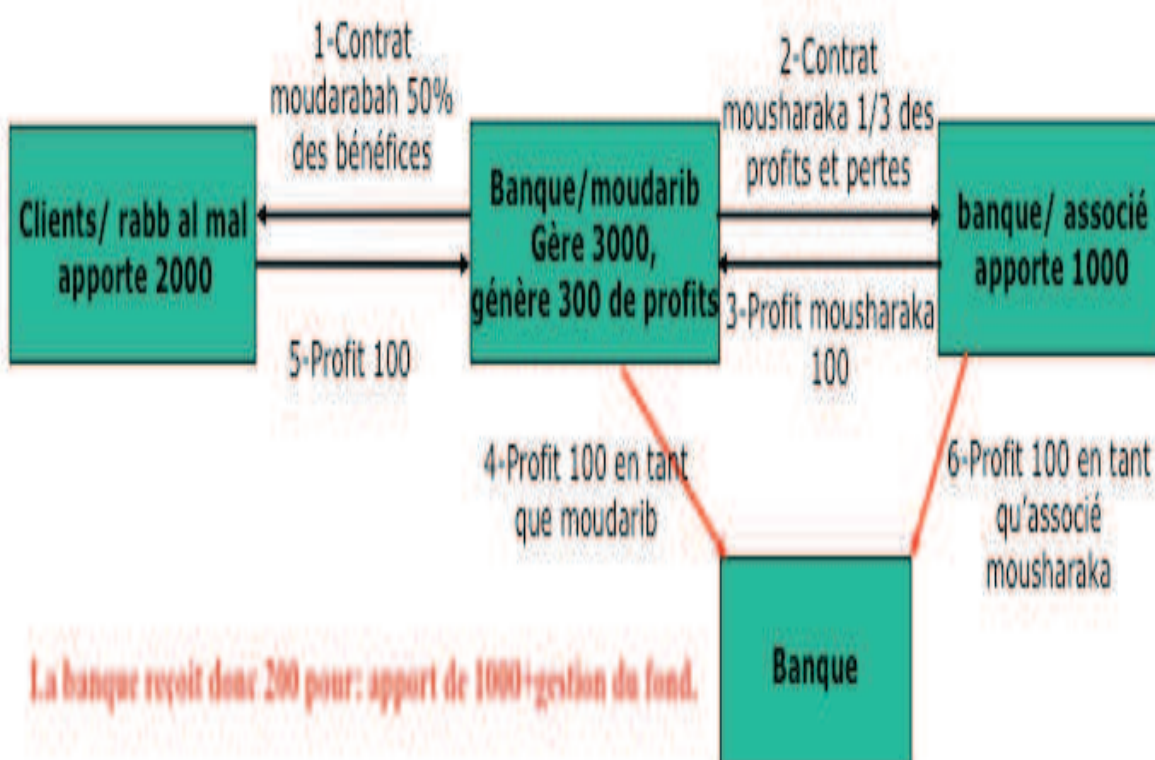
1-Contrat moudarabah 50% des bénéfices

2-Contrat mousharaka 1/3 des profits et pertes

Clients/ rabb al mal apporte 2000

Banque/moudarib Gère 3000, génère 300 de profits

banque/ associé apporte 1000

5-Profit 100

3-Profit mousharaka 100

4-Profit 100 en tant que moudarib

6-Profit 100 en tant qu'associé mousharaka

La banque reçoit donc 200 pour: apport de 1000+gestion du fond.

Banque